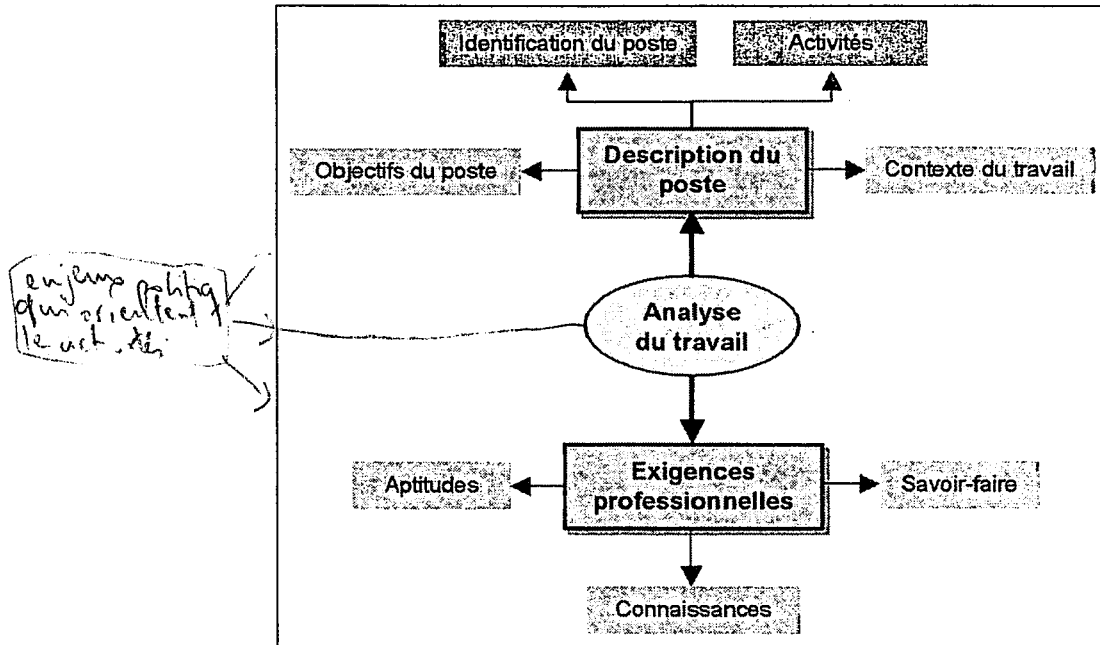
enjeux politiq qui orientent le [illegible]

Identification du poste

Activités

Objectifs du poste

Description du poste

Contexte du travail

Analyse du travail

Aptitudes

Exigences professionnelles

Savoir-faire

Connaissances